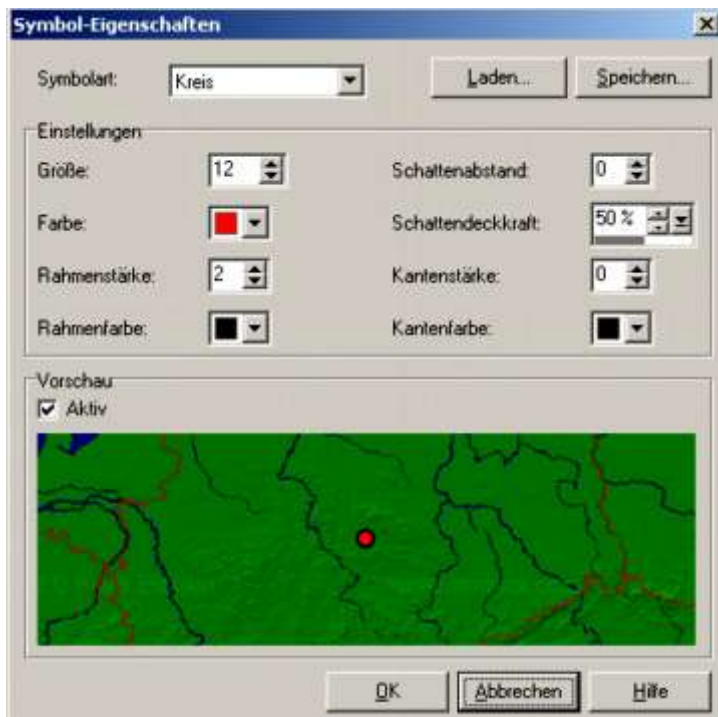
Symbol-Eigenschaften

Symbolart: Kreis

Laden...

Speichern...

Einstellungen

Größe: 12

Schattenabstand: 0

Farbe:

Schattendeckkraft: 50 %

Rahmenstärke: 2

Kantenstärke: 0

Rahmenfarbe:

Kantenfarbe:

Vorschau

Aktiv

OK

Abbrechen

Hilfe